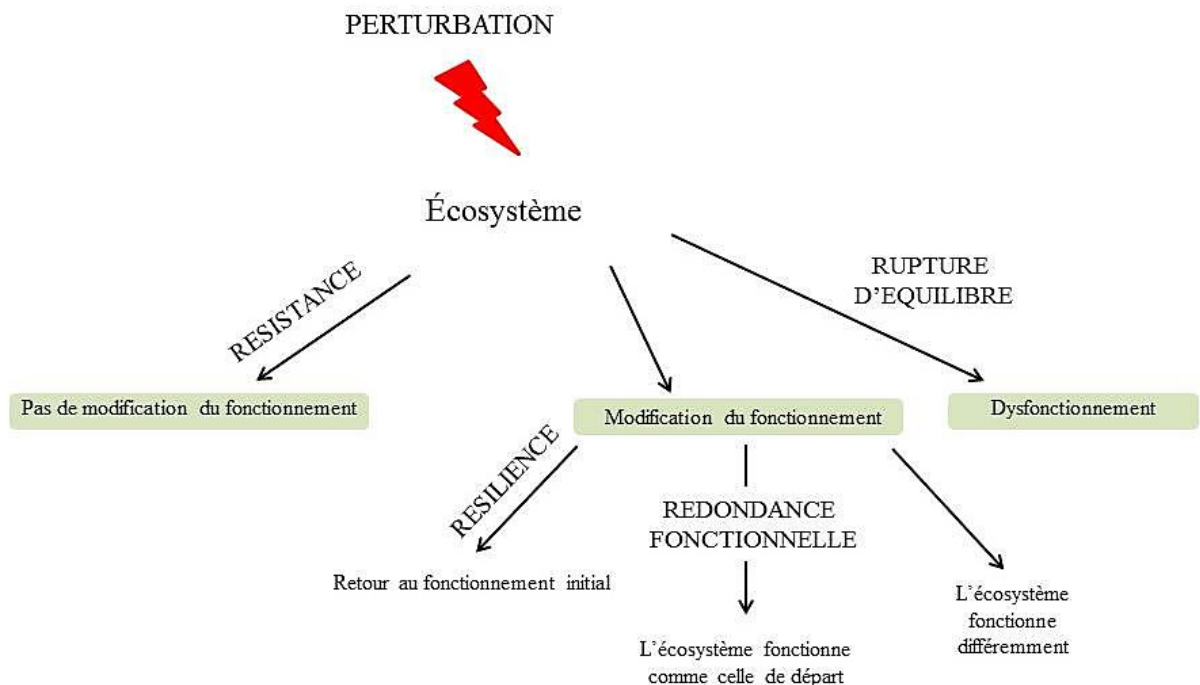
PERTURBATION

Écosystème

RESISTANCE

RUPTURE D'EQUILIBRE

Pas de modification du fonctionnement

Modification du fonctionnement

Dysfonctionnement

RESILIENCE

Retour au fonctionnement initial

REDONDANCE FONCTIONNELLE

L'écosystème fonctionne comme celle de départ

L'écosystème fonctionne différemment